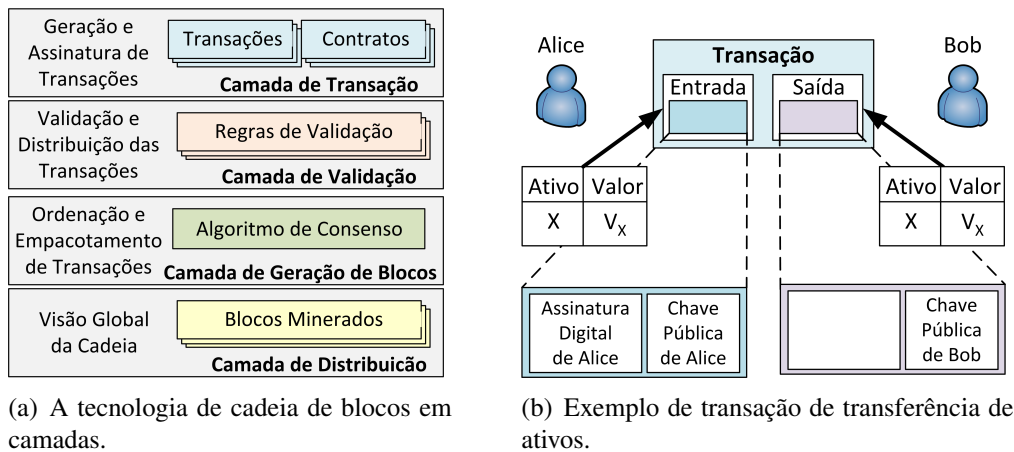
Geração e Assinatura de Transações

Transações

Contratos

Camada de Transação

Validação e Distribuição das Transações

Regras de Validação

Camada de Validação

Ordenação e Empacotamento de Transações

Algoritmo de Consenso

Camada de Geração de Blocos

Visão Global da Cadeia

Blocos Minerados

Camada de Distribuicão

(a) A tecnologia de cadeia de blocos em camadas.

Alice

Transação

Bob

Entrada

Saída

| Ativo | Valor |
|---|---|
| X | $V_X$ |

| Ativo | Valor |
|---|---|
| X | $V_X$ |

Assinatura Digital de Alice

Chave Pública de Alice

Chave Pública de Bob

(b) Exemplo de transação de transferência de ativos.